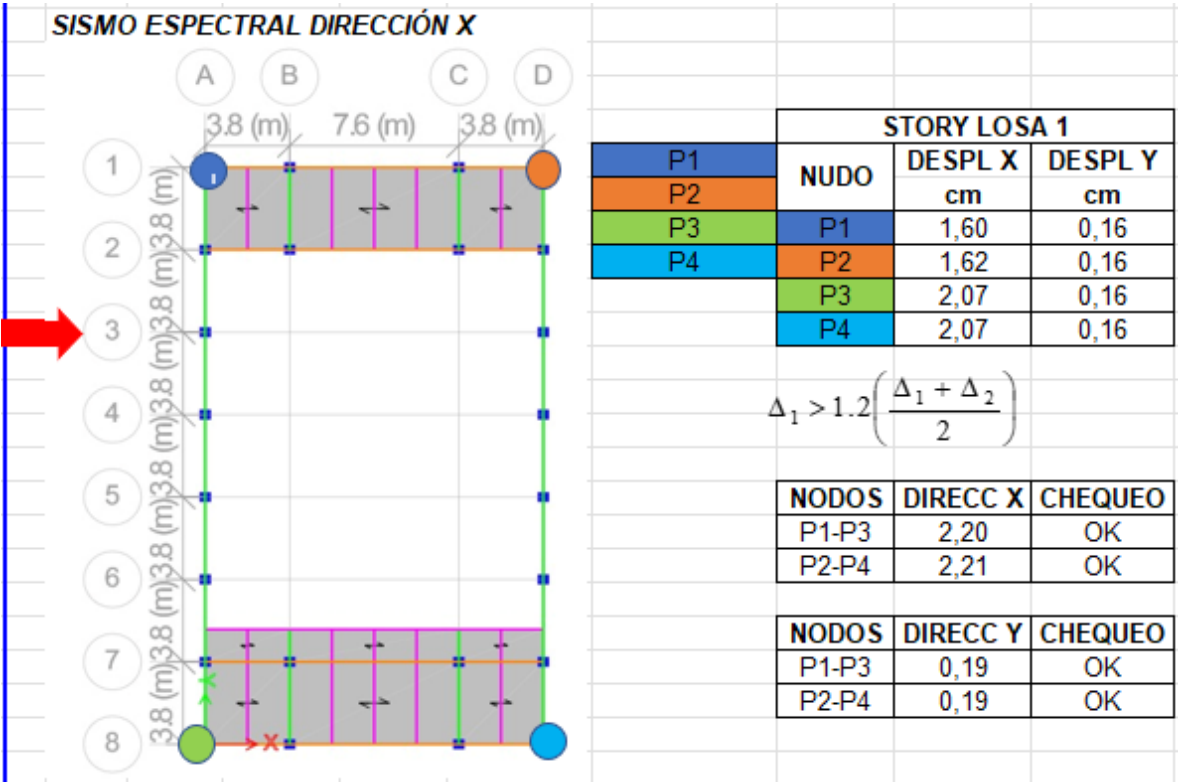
SISMO ESPECTRAL DIRECCIÓN X

A B C D
3.8 (m) 7.6 (m) 3.8 (m)
1 2 3 4 5 6 7 8
3.8 (m) 3.8 (m) 3.8 (m) 3.8 (m) 3.8 (m) 3.8 (m) 3.8 (m)

| P1 |
|---|
| P2 |
| P3 |
| P4 |

| STORY LOSA 1 | | |
|---|---|---|
| NUDO | DESPL X cm | DESPL Y cm |
| P1 | 1,60 | 0,16 |
| P2 | 1,62 | 0,16 |
| P3 | 2,07 | 0,16 |
| P4 | 2,07 | 0,16 |

$\Delta_1 > 1.2\left(\frac{\Delta_1 + \Delta_2}{2}\right)$

| NODOS | DIRECC X | CHEQUEO |
|---|---|---|
| P1-P3 | 2,20 | OK |
| P2-P4 | 2,21 | OK |

| NODOS | DIRECC Y | CHEQUEO |
|---|---|---|
| P1-P3 | 0,19 | OK |
| P2-P4 | 0,19 | OK |